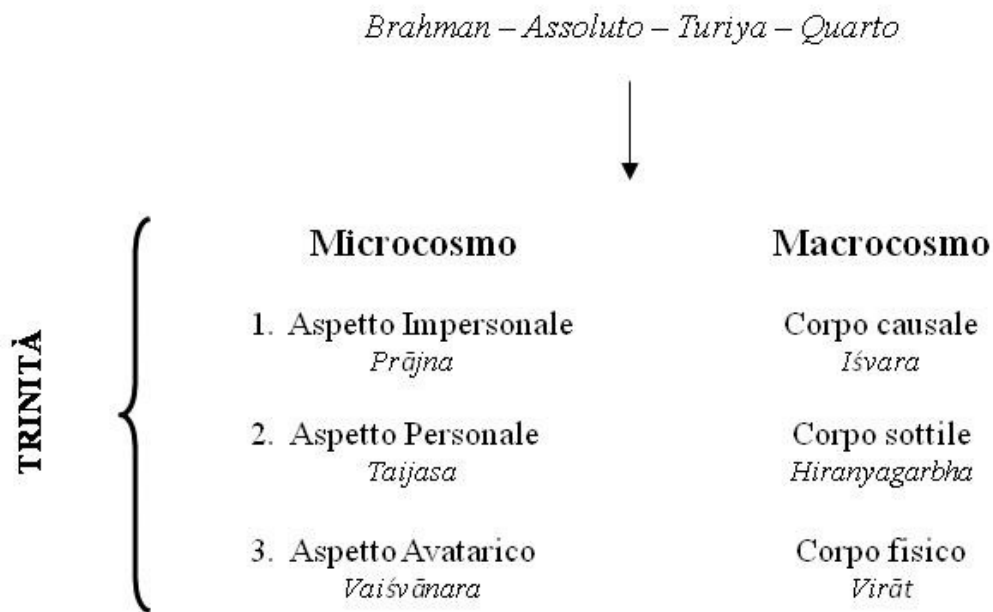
Brahman – Assoluto – Turiya – Quarto

TRINITÀ

| Microcosmo | Macrocosmo |
|---|---|
| 1. Aspetto Impersonale *Prājna* | Corpo causale *Iśvara* |
| 2. Aspetto Personale *Taijasa* | Corpo sottile *Hiranyagarbha* |
| 3. Aspetto Avatarico *Vaiśvānara* | Corpo fisico *Virāt* |